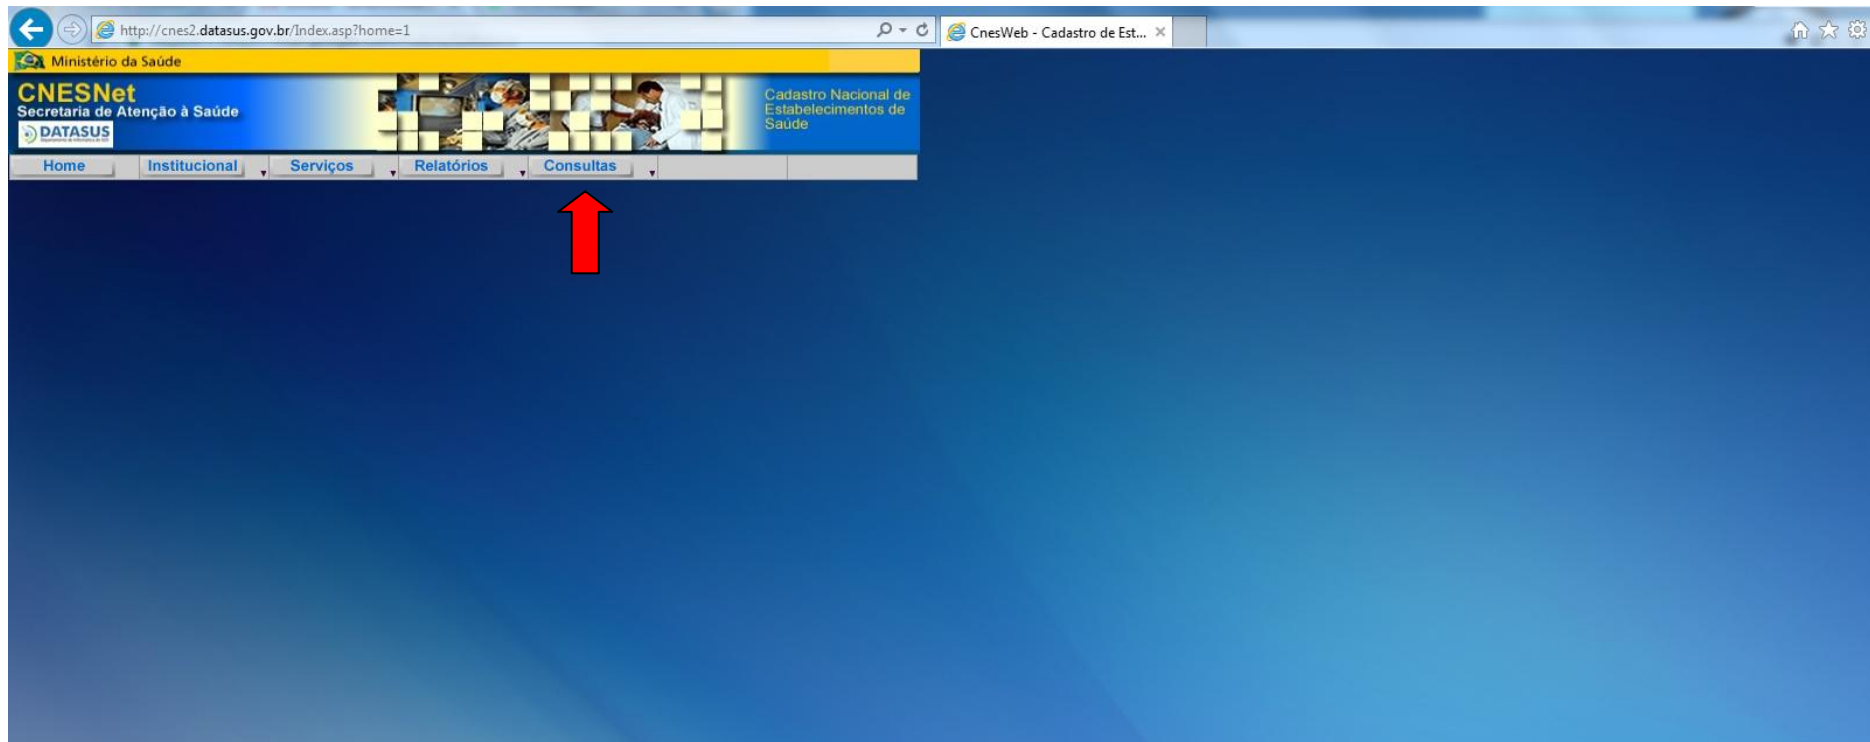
http://cnes2.datasus.gov.br/Index.asp?home=1

CnesWeb - Cadastro de Est...

Ministério da Saúde

CNESNet
Secretaria de Atenção à Saúde
DATASUS

Cadastro Nacional de Estabelecimentos de Saúde

Home | Institucional | Serviços | Relatórios | Consultas